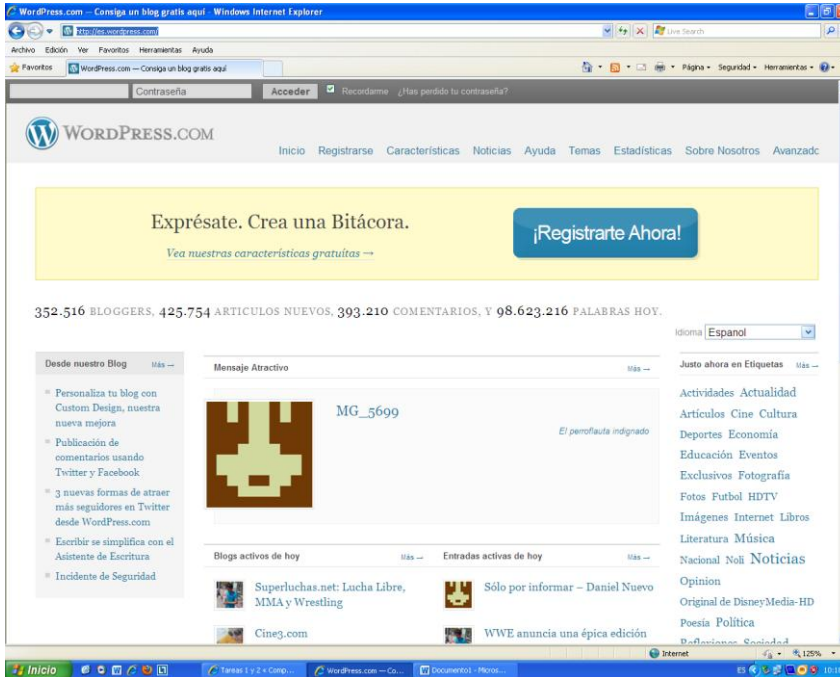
WordPress.com — Consiga un blog gratis aquí - Windows Internet Explorer

http://es.wordpress.com/

Live Search

Archivo Edición Ver Favoritos Herramientas Ayuda

Favoritos | WordPress.com — Consiga un blog gratis aquí

Página · Seguridad · Herramientas ·

Contraseña | Acceder | Recordarme ¿Has perdido tu contraseña?

WordPress.com

Inicio Registrarse Características Noticias Ayuda Temas Estadísticas Sobre Nosotros Avanzado

Exprésate. Crea una Bitácora.

Vea nuestras características gratuitas →

¡Registrarte Ahora!

352.516 BLOGGERS, 425.754 ARTICULOS NUEVOS, 393.210 COMENTARIOS, Y 98.623.216 PALABRAS HOY.

Idioma Espanol

Desde nuestro Blog Más →

Personaliza tu blog con Custom Design, nuestra nueva mejora

Publicación de comentarios usando Twitter y Facebook

3 nuevas formas de atraer más seguidores en Twitter desde WordPress.com

Escribir se simplifica con el Asistente de Escritura

Incidente de Seguridad

Mensaje Atractivo Más →

MG_5699

El perroflauta indignado

Blogs activos de hoy Más →

Superluchas.net: Lucha Libre, MMA y Wrestling

Cine3.com

Entradas activas de hoy Más →

Sólo por informar – Daniel Nuevo

WWE anuncia una épica edición

Justo ahora en Etiquetas Más →

Actividades Actualidad Artículos Cine Cultura Deportes Economía Educación Eventos Exclusivos Fotografía Fotos Futbol HDTV Imágenes Internet Libros Literatura Música Nacional Noli Noticias Opinion Original de DisneyMedia-HD Poesía Política Reflexiones Sociedad

Internet | 125%

Inicio | Tareas 1 y 2 + Comp... | WordPress.com — Co... | Documento1 - Micros... | ES | 10:1